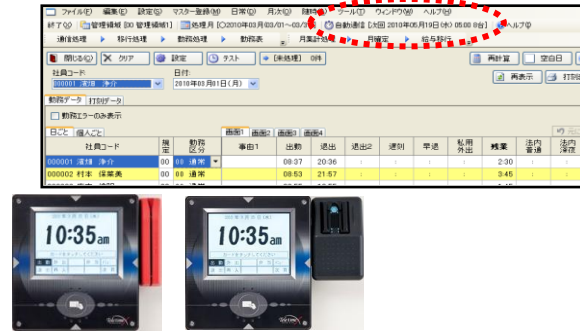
ファイル(F) 編集(E) 設定(S) マスター登録(M) 日常(D) 月次(L) 随時 ツール(T) ウィンドウ(W) ヘルプ(H)

終了(Q) 管理組織 [00 管理組織1] 処理月 [2010年03月03/01～03/ 自動通信 [次回 2010年05月19日(水) 05:00 自動] ヘルプ(H)

通信処理 移行処理 勤務処理 勤務表 月案計画 月確定 給与移行

開く(O) クリア 設定 テスト [未処理] 0件 再計算 空白日

社員コード 日付 再表示 印刷

000001 渡邊 浄介 2010年03月01日(月)

勤務データ 打刻データ

勤務エラーのみ表示

日ごと 個人ごと 画面1 画面2 画面3 画面4

| 社員コード | 振替 | 勤務区分 | 事由1 | 出勤 | 退出 | 退出2 | 遅刻 | 早退 | 私用外出 | 残業 | 法内普通 | 法内深夜 |
|---|---|---|---|---|---|---|---|---|---|---|---|---|
| 000001 渡邊 浄介 | | 00 通常 | | 08:37 | 20:36 | | | | | 2:30 | | |
| 000002 村本 葉奈美 | | 00 通常 | | 08:53 | 21:57 | | | | | 3:45 | | |

10:35am

10:35am